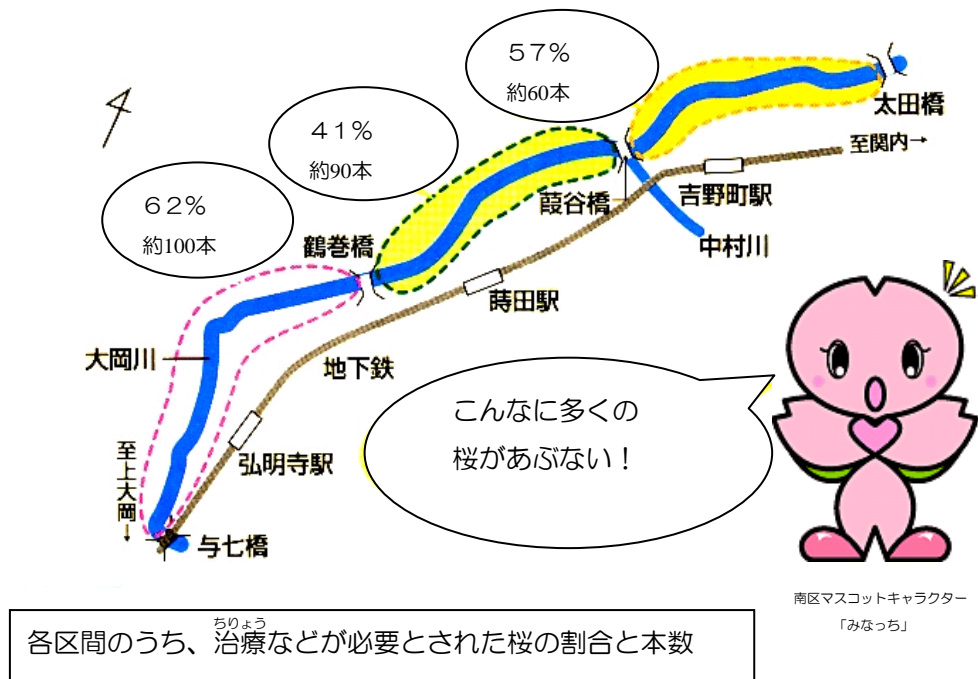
57%
約60本

41%
約90本

62%
約100本

太田橋

至関内→

蒔田駅

吉野町駅

中村川

鶴巻橋

井土ヶ谷橋

大岡川

地下鉄

至上大岡↓

弘明寺駅

与七橋

こんなに多くの
桜があぶない！

南区マスコットキャラクター
「みなっち」

各区間のうち、治療（ちりょう）などが必要とされた桜の割合と本数